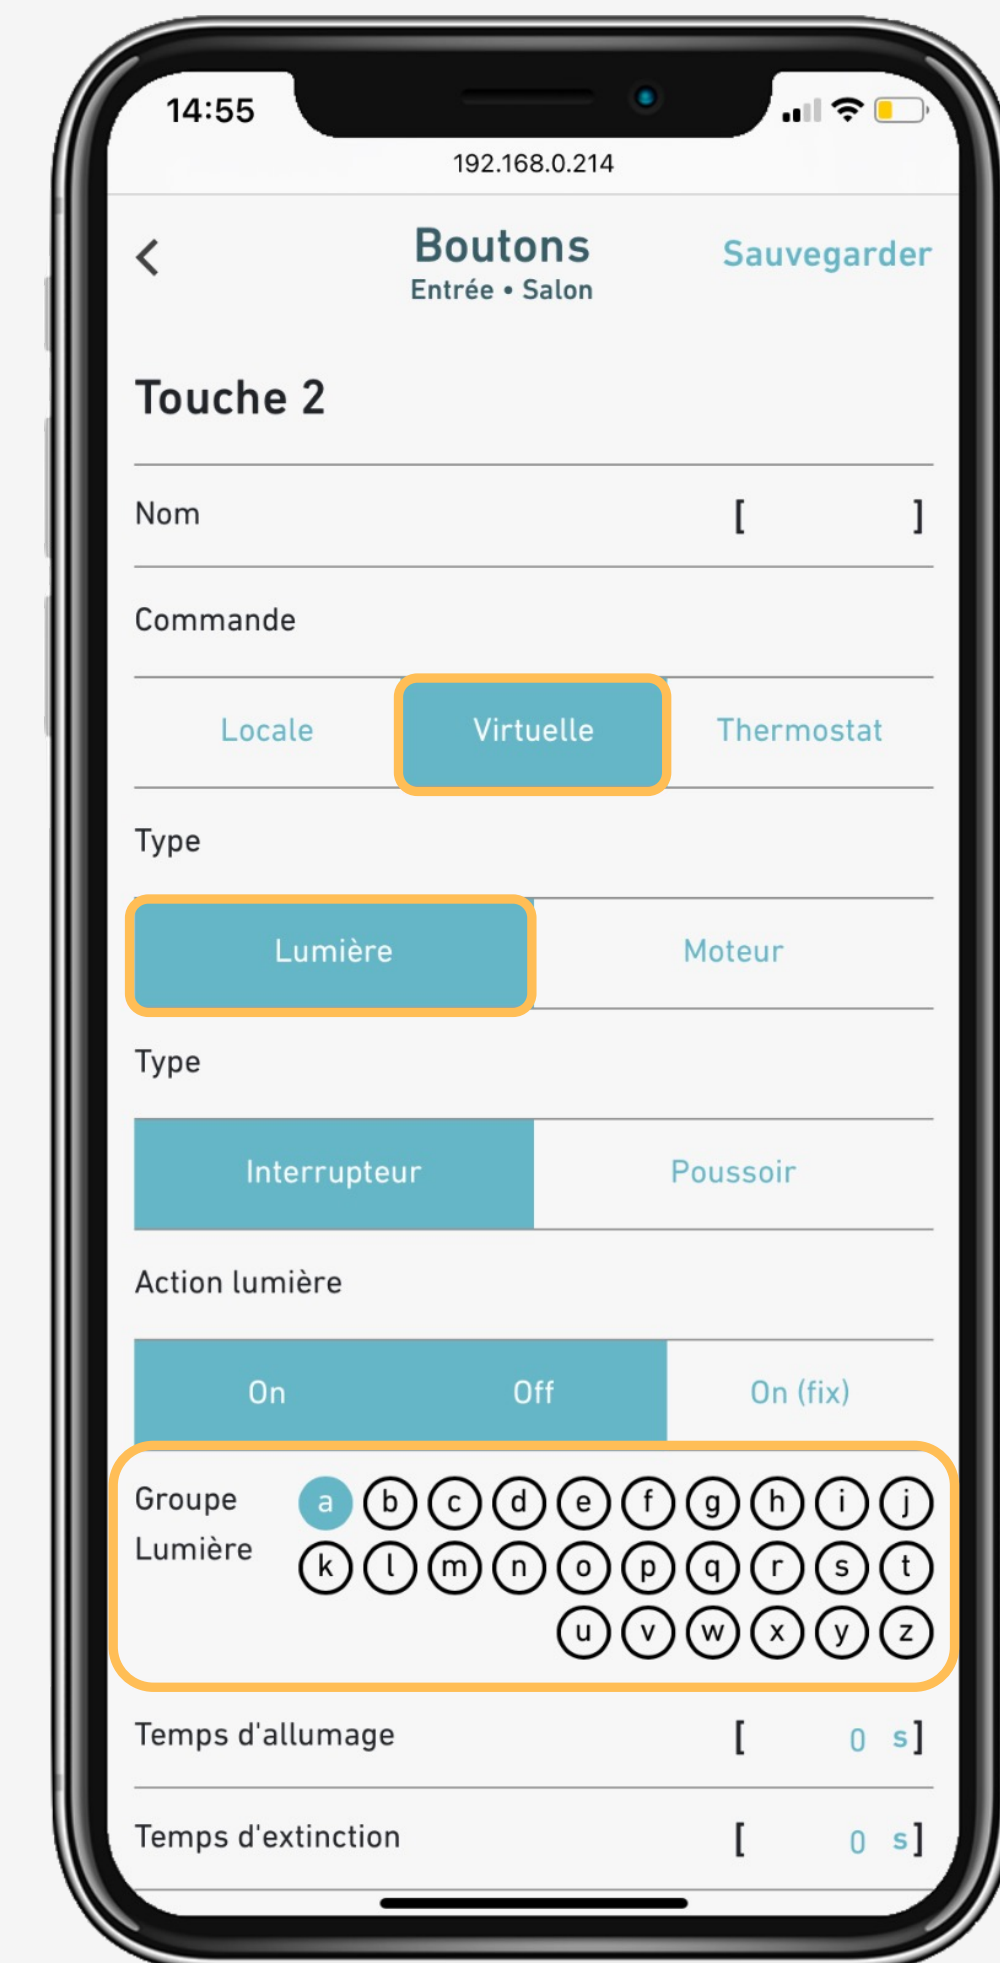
14:55

192.168.0.214

Boutons
Entrée • Salon

Sauvegarder

Touche 2

Nom [ ]

Commande

Locale Virtuelle Thermostat

Type

Lumière Moteur

Type

Interrupteur Poussoir

Action lumière

On Off On (fix)

Groupe Lumière

a b c d e f g h i j
k l m n o p q r s t
u v w x y z

Temps d'allumage [ 0 s]

Temps d'extinction [ 0 s]